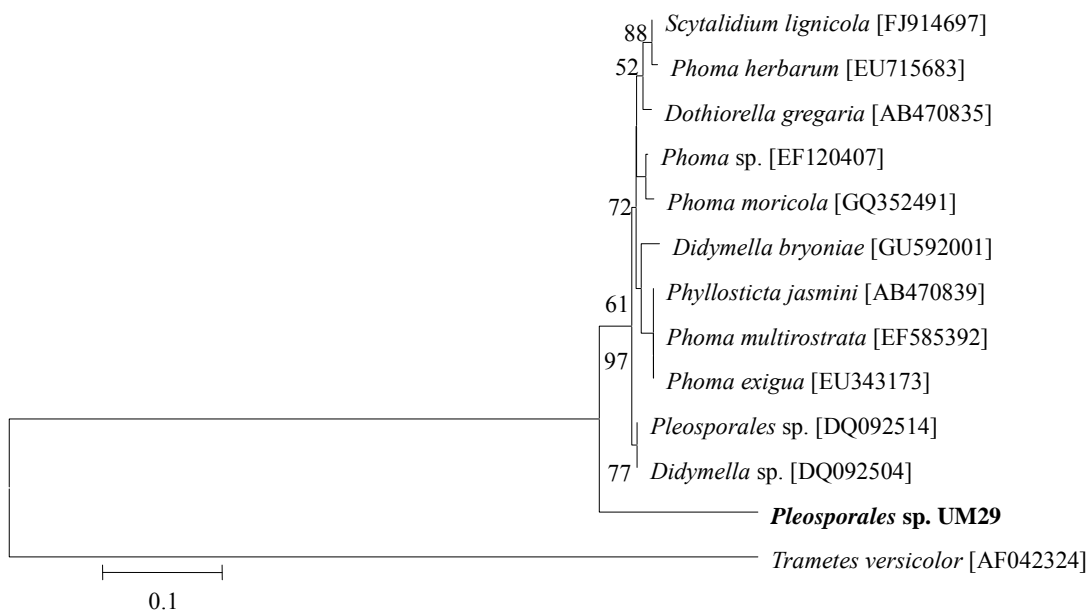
88 Scytalidium lignicola [FJ914697]
52 Phoma herbarum [EU715683]
Dothiorella gregaria [AB470835]
Phoma sp. [EF120407]
72 Phoma moricola [GQ352491]
Didymella bryoniae [GU592001]
61 Phyllosticta jasmini [AB470839]
Phoma multirostrata [EF585392]
97 Phoma exigua [EU343173]
Pleosporales sp. [DQ092514]
77 Didymella sp. [DQ092504]
**Pleosporales sp. UM29**
Trametes versicolor [AF042324]
0.1